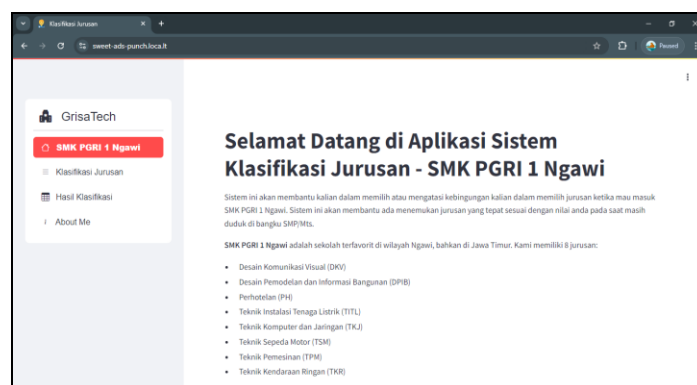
Klasifikasi Jurusan

sweet-ads-punch.loca.lt

Paused

GrisaTech

SMK PGRI 1 Ngawi

Klasifikasi Jurusan

Hasil Klasifikasi

About Me

Selamat Datang di Aplikasi Sistem Klasifikasi Jurusan - SMK PGRI 1 Ngawi

Sistem ini akan membantu kalian dalam memilih atau mengatasi kebingungan kalian dalam memilih jurusan ketika mau masuk SMK PGRI 1 Ngawi. Sistem ini akan membantu ada menemukan jurusan yang tepat sesuai dengan nilai anda pada saat masih duduk di bangku SMP/Mts.

SMK PGRI 1 Ngawi adalah sekolah terfavorit di wilayah Ngawi, bahkan di Jawa Timur. Kami memiliki 8 jurusan:

- Desain Komunikasi Visual (DKV)
- Desain Pemodelan dan Informasi Bangunan (DPIB)
- Perhotelan (PH)
- Teknik Instalasi Tenaga Listrik (TITL)
- Teknik Komputer dan Jaringan (TKJ)
- Teknik Sepeda Motor (TSM)
- Teknik Pemesinan (TPM)
- Teknik Kendaraan Ringan (TKR)